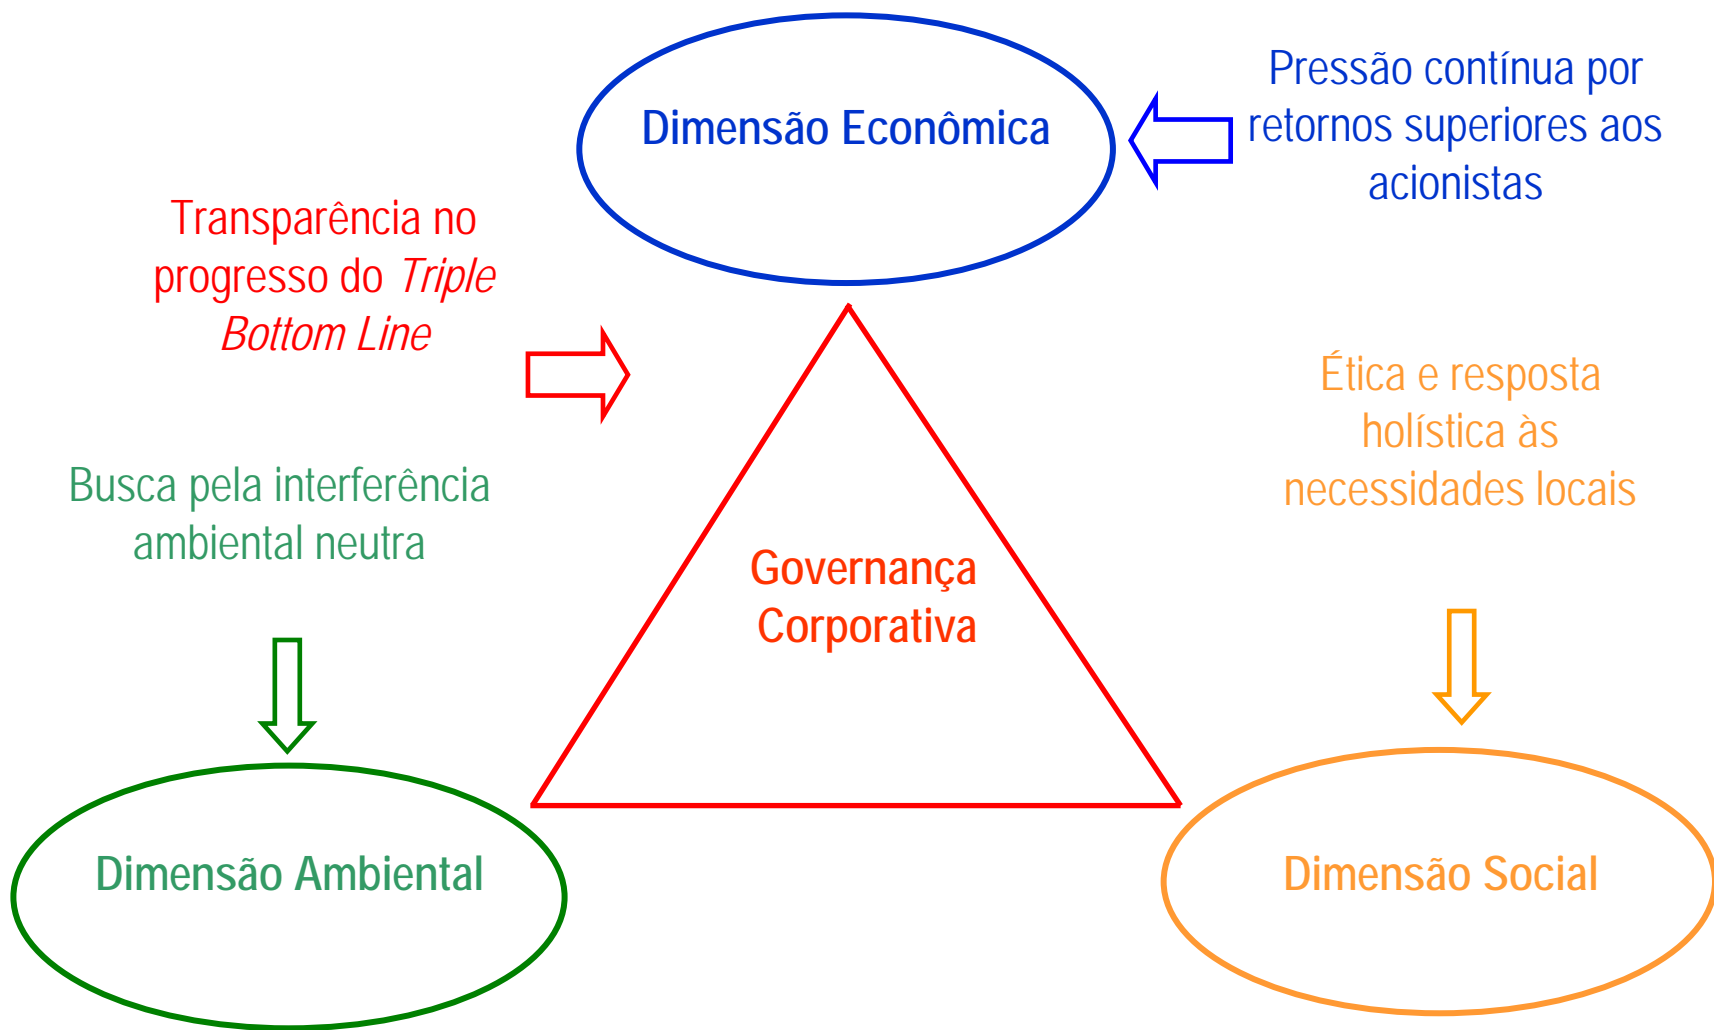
Dimensão Econômica

Pressão contínua por retornos superiores aos acionistas

Transparência no progresso do *Triple Bottom Line*

Ética e resposta holística às necessidades locais

Busca pela interferência ambiental neutra

Governança Corporativa

Dimensão Ambiental

Dimensão Social